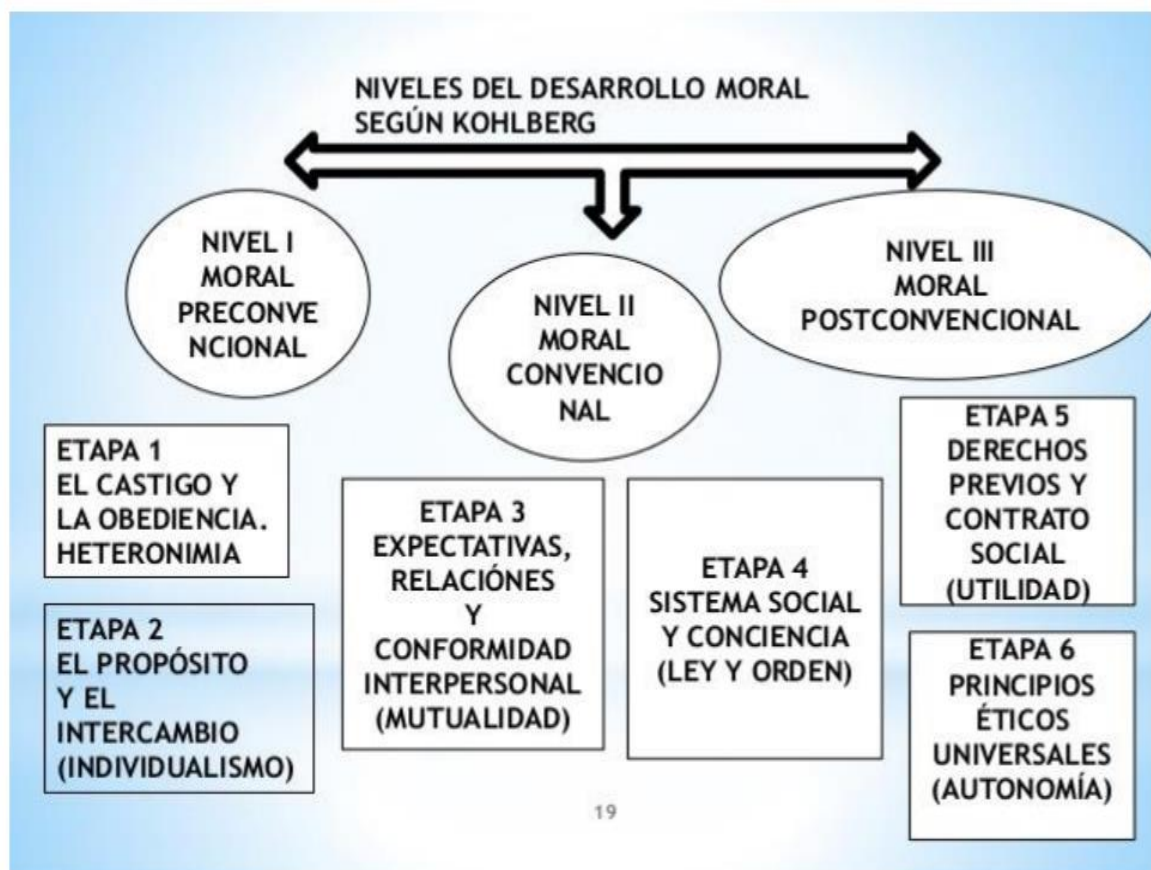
NIVELES DEL DESARROLLO MORAL SEGÚN KOHLBERG

NIVEL I MORAL PRECONVE NCIONAL

NIVEL II MORAL CONVENCIO NAL

NIVEL III MORAL POSTCONVENCIONAL

ETAPA 1 EL CASTIGO Y LA OBEDIENCIA. HETERONIMIA

ETAPA 2 EL PROPÓSITO Y EL INTERCAMBIO (INDIVIDUALISMO)

ETAPA 3 EXPECTATIVAS, RELACIÓNES Y CONFORMIDAD INTERPERSONAL (MUTUALIDAD)

ETAPA 4 SISTEMA SOCIAL Y CONCIENCIA (LEY Y ORDEN)

ETAPA 5 DERECHOS PREVIOS Y CONTRATO SOCIAL (UTILIDAD)

ETAPA 6 PRINCIPIOS ÉTICOS UNIVERSALES (AUTONOMÍA)

19